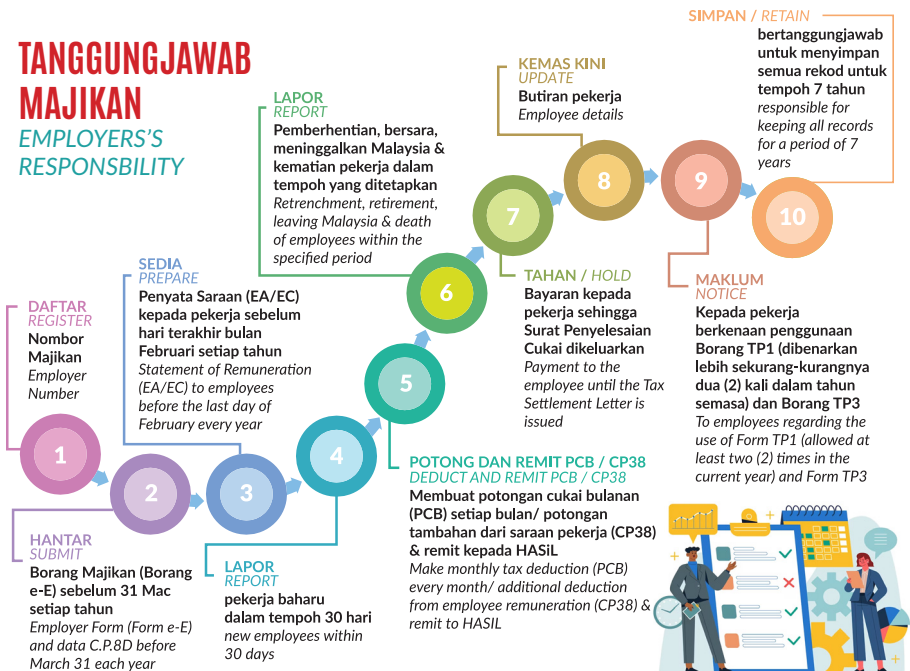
TANGGUNGJAWAB MAJIKAN
EMPLOYERS'S RESPONSBILITY

DAFTAR
REGISTER
Nombor Majikan
Employer Number

1

HANTAR
SUBMIT
Borang Majikan (Borang e-E) sebelum 31 Mac setiap tahun
Employer Form (Form e-E) and data C.P.8D before March 31 each year

2

SEDIA
PREPARE
Penyata Saraan (EA/EC) kepada pekerja sebelum hari terakhir bulan Februari setiap tahun
Statement of Remuneration (EA/EC) to employees before the last day of February every year

3

LAPOR
REPORT
pekerja baharu dalam tempoh 30 hari
new employees within 30 days

4

5

POTONG DAN REMIT PCB / CP38
DEDUCT AND REMIT PCB / CP38
Membuat potongan cukai bulanan (PCB) setiap bulan/ potongan tambahan dari saraan pekerja (CP38) & remit kepada HASiL
Make monthly tax deduction (PCB) every month/ additional deduction from employee remuneration (CP38) & remit to HASIL

6

LAPOR
REPORT
Pemberhentian, bersara, meninggalkan Malaysia & kematian pekerja dalam tempoh yang ditetapkan
Retrenchment, retirement, leaving Malaysia & death of employees within the specified period

7

TAHAN / HOLD
Bayaran kepada pekerja sehingga Surat Penyelesaian Cukai dikeluarkan
Payment to the employee until the Tax Settlement Letter is issued

KEMAS KINI
UPDATE
Butiran pekerja
Employee details

8

9

MAKLUM
NOTICE
Kepada pekerja berkenaan penggunaan Borang TP1 (dibenarkan lebih sekurang-kurangnya dua (2) kali dalam tahun semasa) dan Borang TP3
To employees regarding the use of Form TP1 (allowed at least two (2) times in the current year) and Form TP3

10

SIMPAN / RETAIN
bertanggungjawab untuk menyimpan semua rekod untuk tempoh 7 tahun
responsible for keeping all records for a period of 7 years